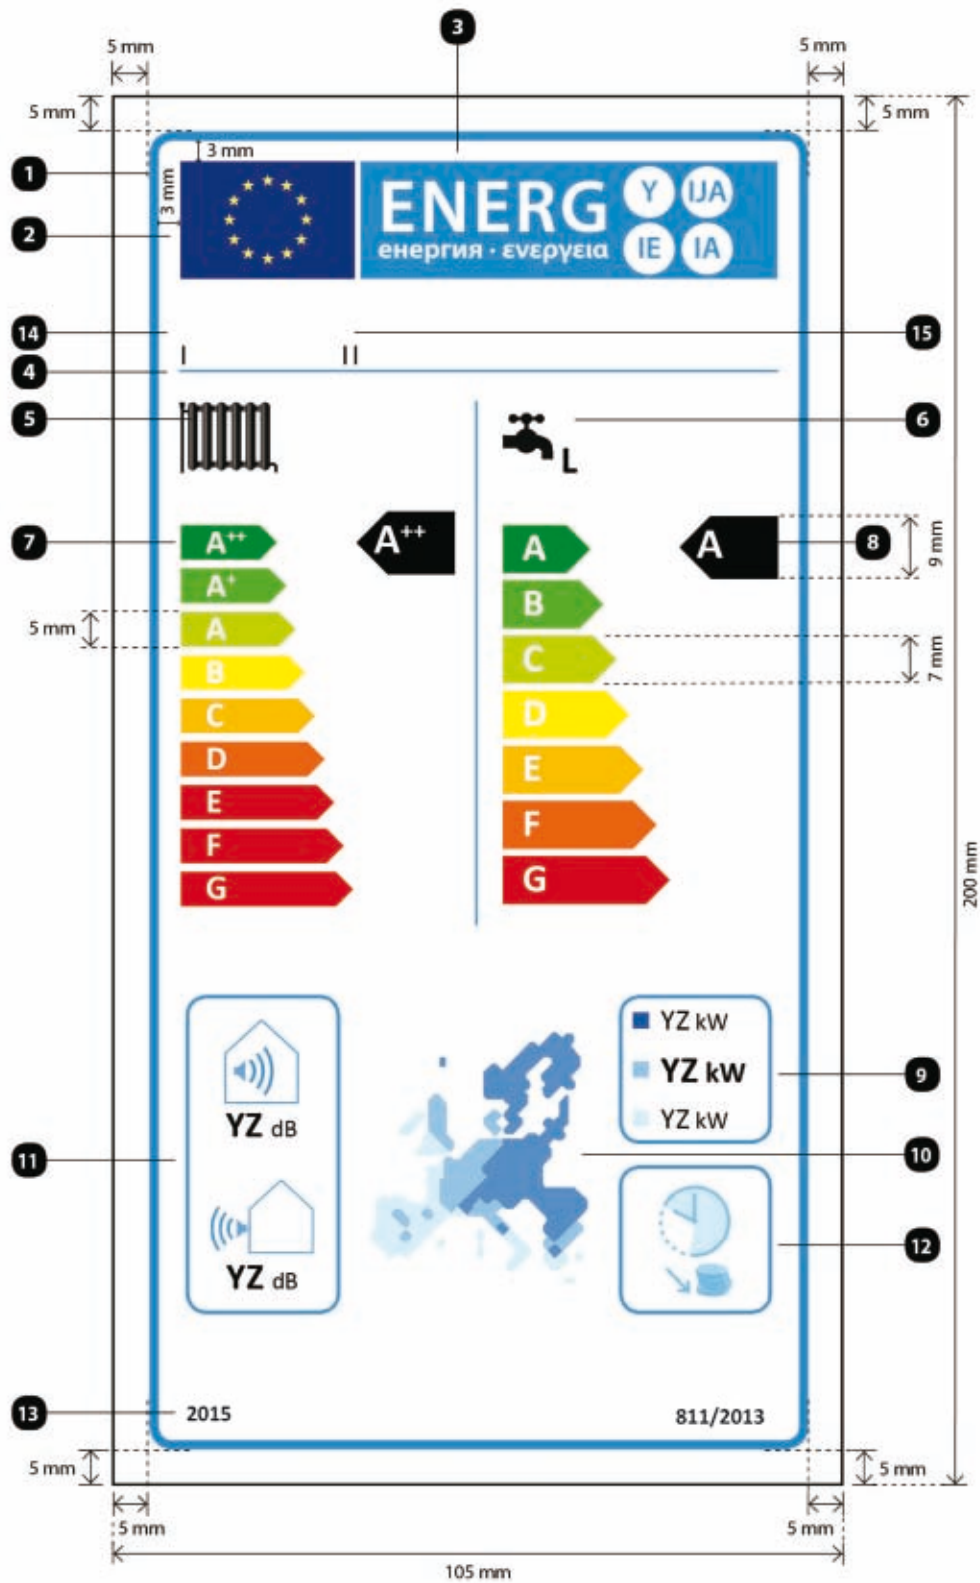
3

5 mm

5 mm

5 mm

5 mm

3 mm

1

3 mm

2

ENERG Y IJA IE IA

енергия · ενεργεια

14

15

I II

4

5

6

L

7

$A^{++}$

$A^{+}$

A

B

C

D

E

F

G

5 mm

$A^{++}$

A

B

C

D

E

F

G

A

8

9 mm

7 mm

200 mm

YZ kW

YZ kW

YZ kW

9

YZ dB

YZ dB

11

10

12

13

2015

811/2013

5 mm

5 mm

5 mm

5 mm

105 mm